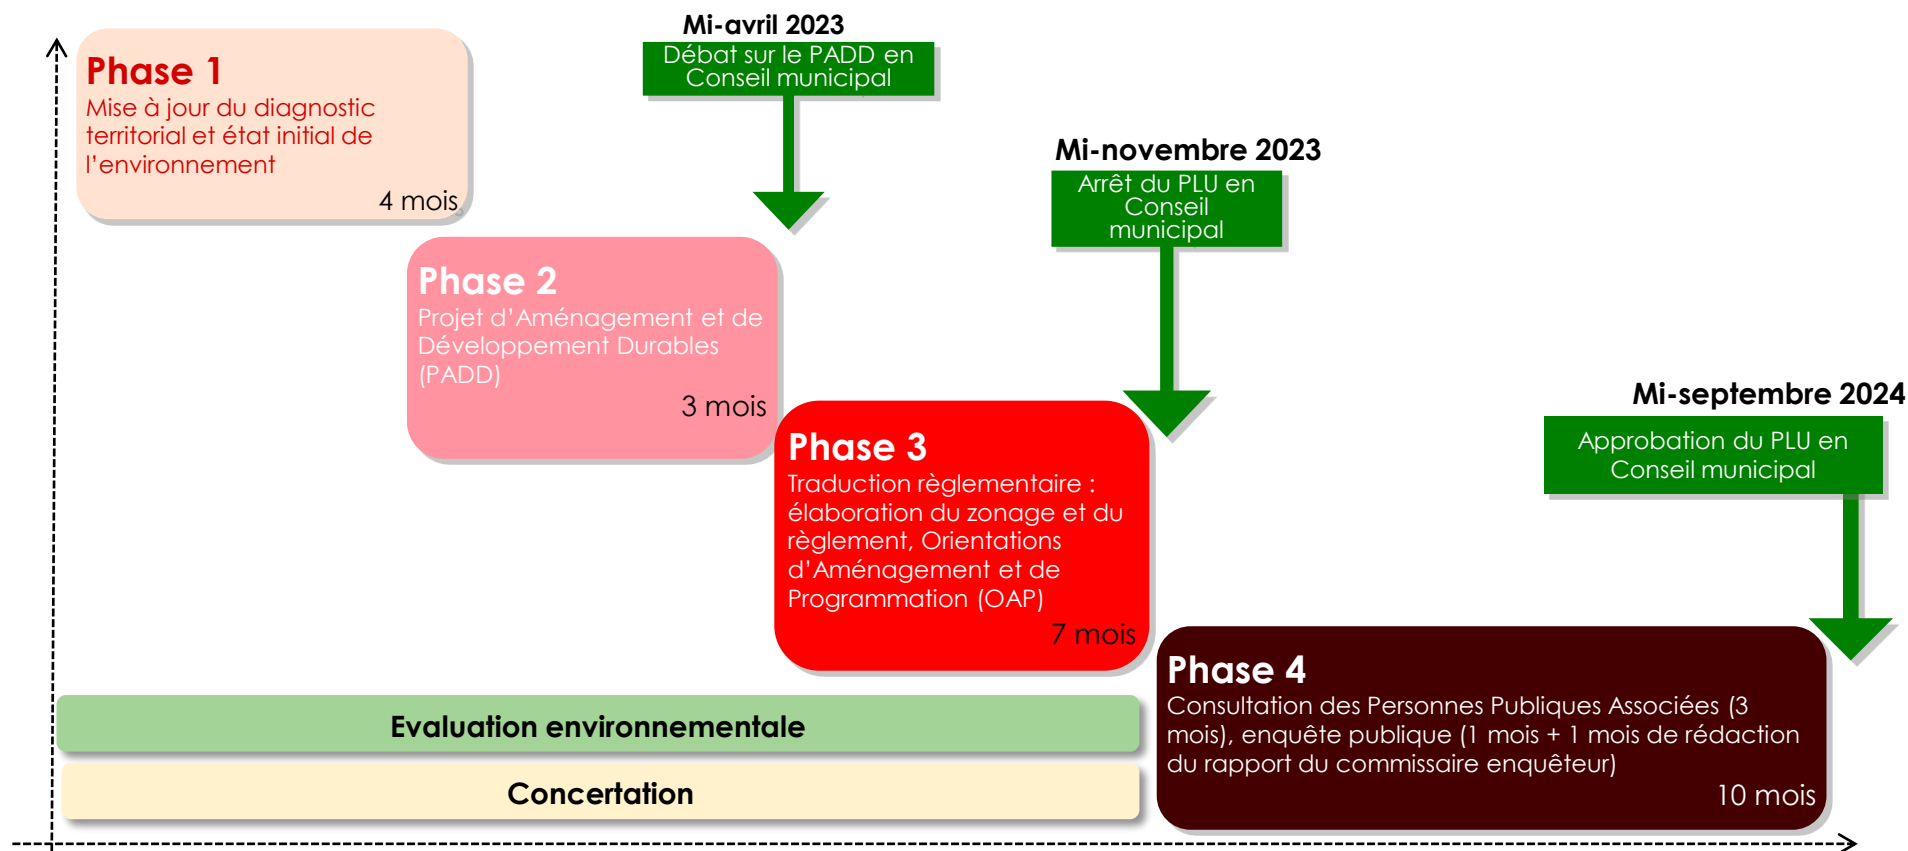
Phase 1
Mise à jour du diagnostic territorial et état initial de l'environnement
4 mois

Mi-avril 2023
Débat sur le PADD en Conseil municipal

Phase 2
Projet d'Aménagement et de Développement Durables (PADD)
3 mois

Mi-novembre 2023
Arrêt du PLU en Conseil municipal

Phase 3
Traduction règlementaire : élaboration du zonage et du règlement, Orientations d'Aménagement et de Programmation (OAP)
7 mois

Mi-septembre 2024
Approbation du PLU en Conseil municipal

Phase 4
Consultation des Personnes Publiques Associées (3 mois), enquête publique (1 mois + 1 mois de rédaction du rapport du commissaire enquêteur)
10 mois

Evaluation environnementale

Concertation